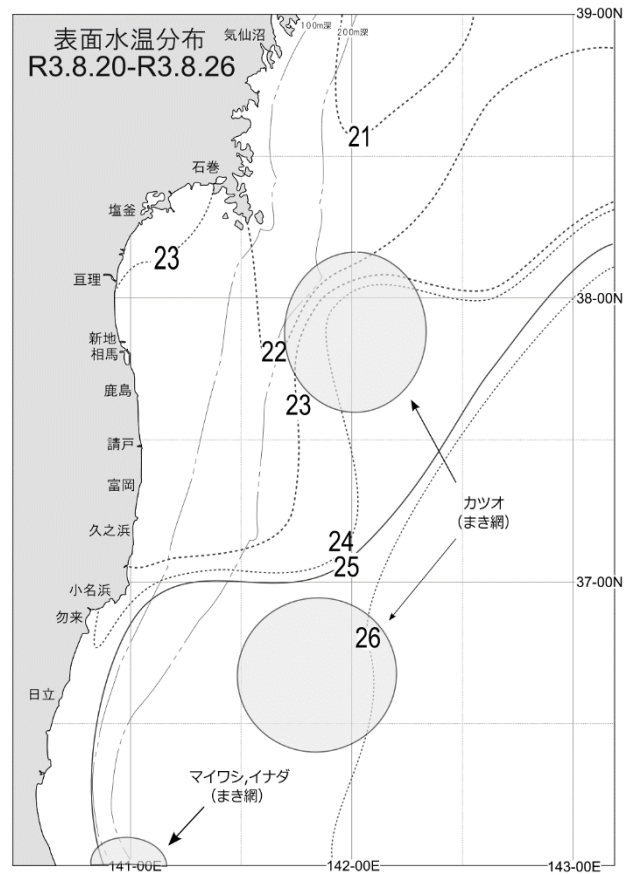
表面水温分布
R3.8.20-R3.8.26

気仙沼
100m深
200m深
39-00N
21
石巻
塩釜
23
亘理
38-00N
新地
相馬
22
鹿島
23
請戸
富岡
カツオ
(まき網)
久之浜
24
25
小名浜
37-00N
勿来
26
日立
マイワシ,イナダ
(まき網)
141-00E
142-00E
143-00E